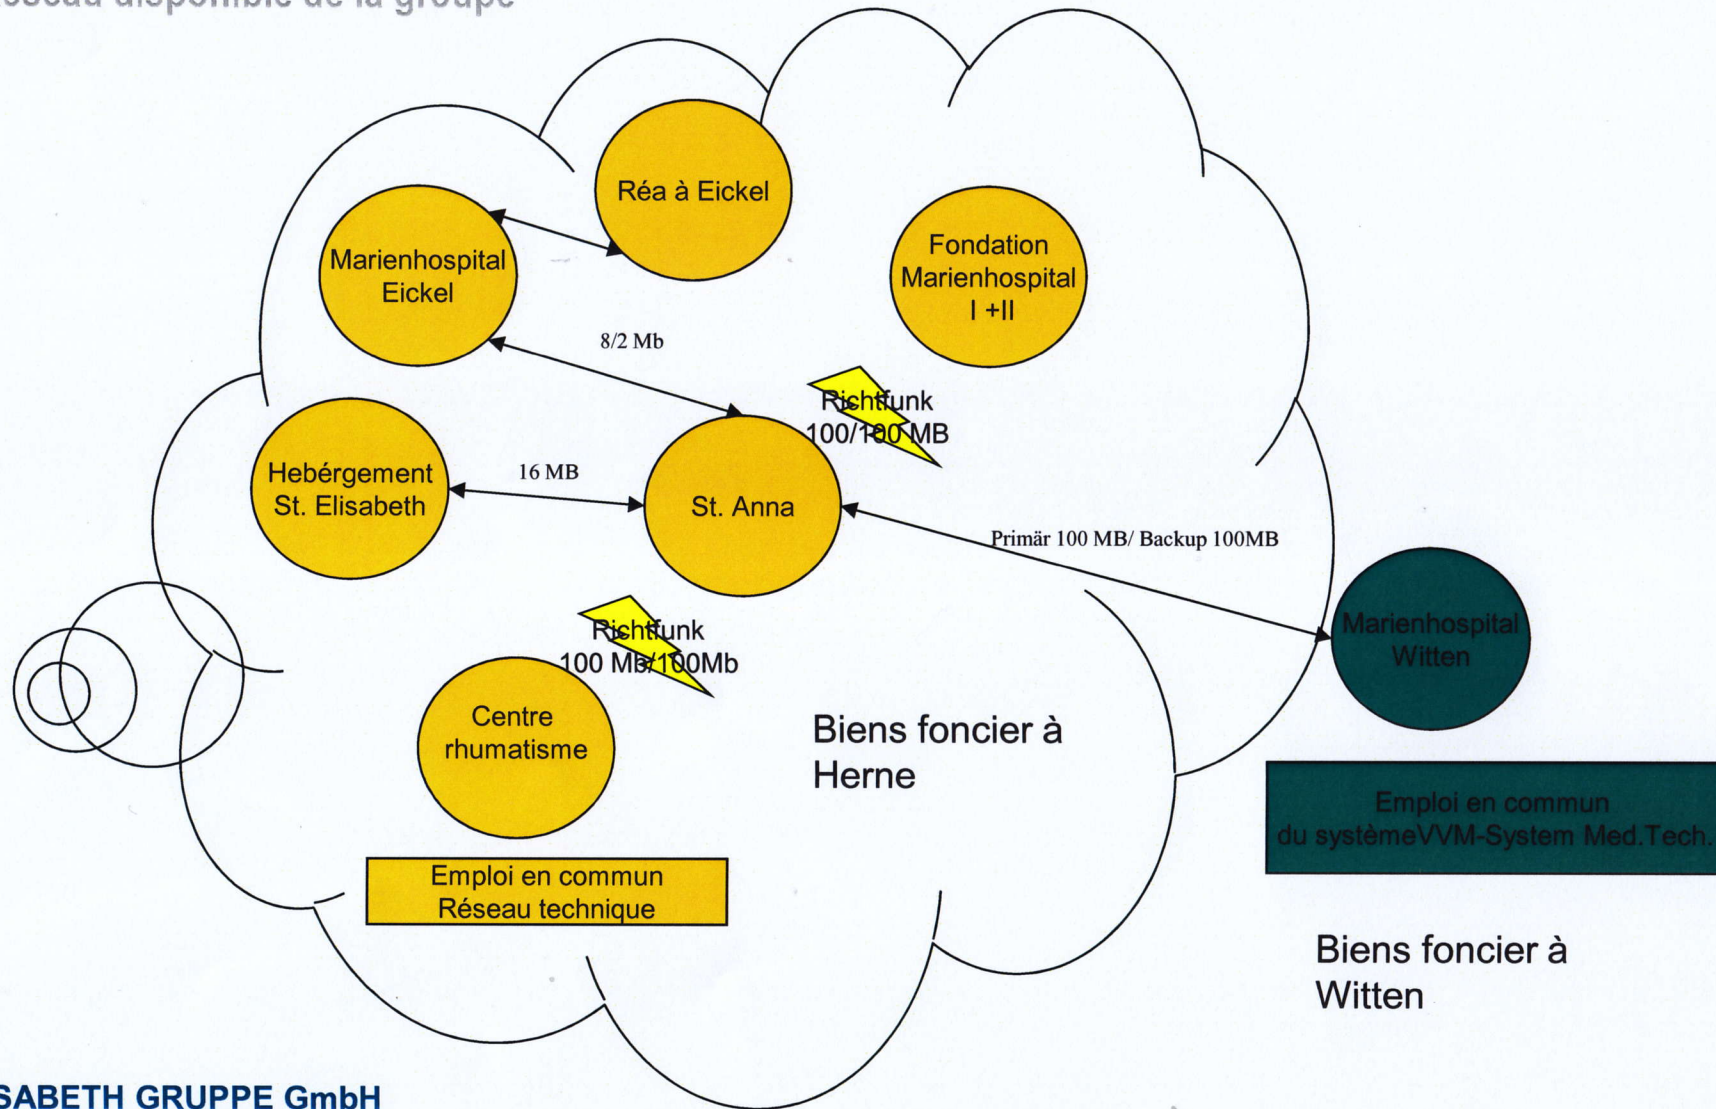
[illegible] disponible de la groupe

Réa à Eickel

Marienhospital Eickel

Fondation Marienhospital I +II

8/2 Mb

Richtfunk 100/100 MB

Hebérgement St. Elisabeth

16 MB

St. Anna

Primär 100 MB/ Backup 100MB

Marienhospital Witten

Richtfunk 100 Mb/100Mb

Centre rhumatisme

Biens foncier à Herne

Emploi en commun du systèmeVVM-System Med.Tech.

Emploi en commun Réseau technique

Biens foncier à Witten

SABETH GRUPPE GmbH